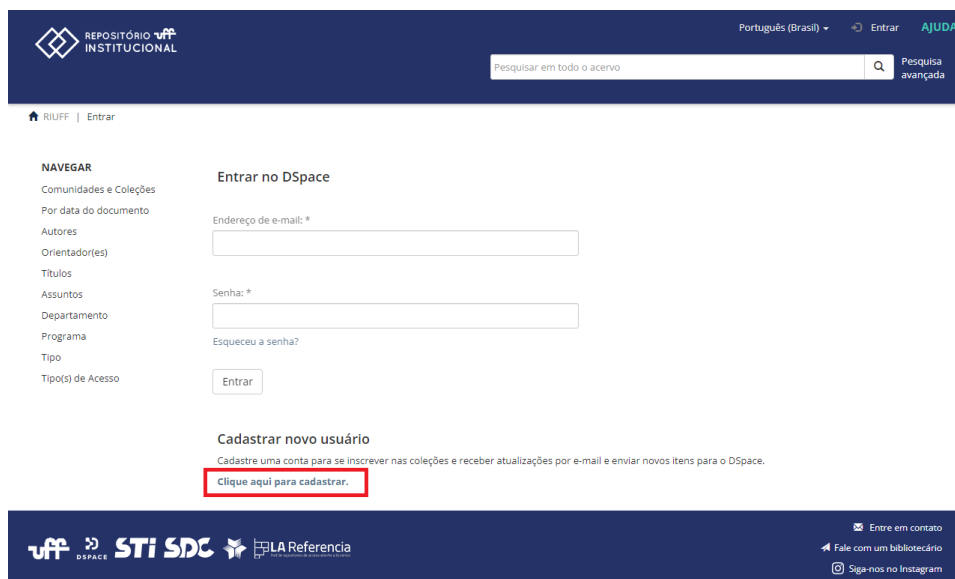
REPOSITÓRIO uff
INSTITUCIONAL

Português (Brasil) Entrar AJUDA

Pesquisar em todo o acervo

Pesquisa avançada

RIUFF | Entrar

NAVEGAR
Comunidades e Coleções
Por data do documento
Autores
Orientador(es)
Títulos
Assuntos
Departamento
Programa
Tipo
Tipo(s) de Acesso

Entrar no DSpace

Endereço de e-mail: *

Senha: *

Esqueceu a senha?

Entrar

Cadastrar novo usuário

Cadastre uma conta para se inscrever nas coleções e receber atualizações por e-mail e enviar novos itens para o DSpace.

Clique aqui para cadastrar.

uff DSPACE STI SDC LA Referencia

Entre em contato
Fale com um bibliotecário
Siga-nos no Instagram